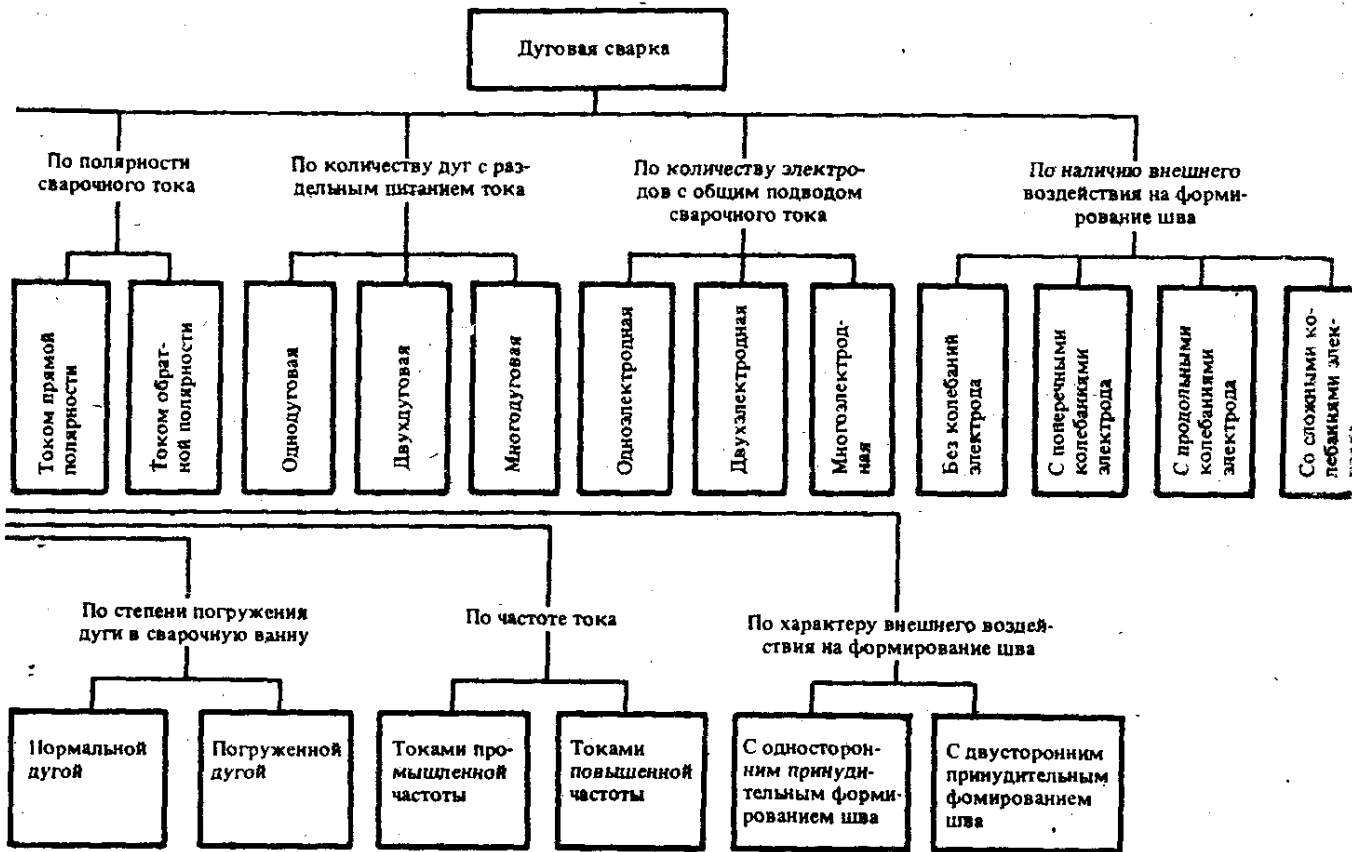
Дуговая сварка

По полярности сварочного тока

Током прямой полярности

Током обратной полярности

По количеству дуг с раздельным питанием тока

Однодуговая

Двухдуговая

Многодуговая

По количеству электродов с общим подводом сварочного тока

Одноэлектродная

Двухэлектродная

Многоэлектродная

По наличию внешнего воздействия на формирование шва

Без колебаний электрода

С поперечными колебаниями электрода

С продольными колебаниями электрода

Со сложными колебаниями элек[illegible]

По степени погружения дуги в сварочную ванну

Нормальной дугой

Погруженной дугой

По частоте тока

Токами промышленной частоты

Токами повышенной частоты

По характеру внешнего воздействия на формирование шва

С односторонним принудительным формированием шва

С двусторонним принудительным фомированием шва